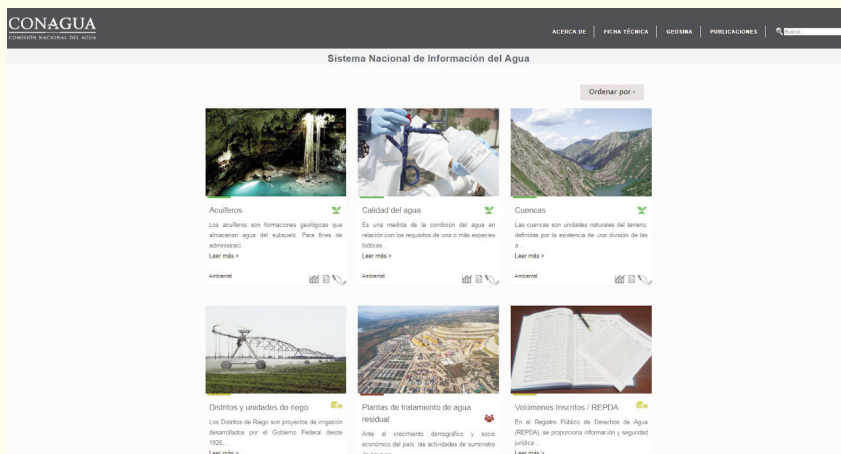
CONAGUA
COMISIÓN NACIONAL DEL AGUA

ACERCA DE | FICHA TÉCNICA | GEOSINA | PUBLICACIONES | Buscar

Sistema Nacional de Información del Agua

Ordenar por

Acuíferos
Los acuíferos son formaciones geológicas que almacenan agua del subsuelo. Para fines de administraci...
Leer más >
Ambiental

Calidad del agua
Es una medida de la condición del agua en relación con los requisitos de una o más especies bióticas...
Leer más >
Ambiental

Cuencas
Las cuencas son unidades naturales del terreno, definidas por la existencia de una división de las a...
Leer más >
Ambiental

Distritos y unidades de riego
Los Distritos de Riego son proyectos de irrigación desarrollados por el Gobierno Federal desde 1926...
Leer más >

Plantas de tratamiento de agua residual
Ante el crecimiento demográfico y socio económico del país, las actividades de suministro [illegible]

Volúmenes Inscritos / REPDA
En el Registro Público de Derechos de Agua (REPDA), se proporciona información y seguridad jurídica...
Leer más >